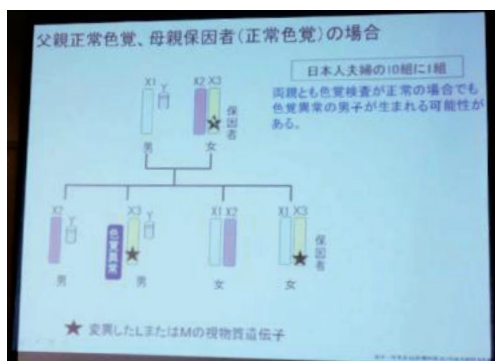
父親正常色覚、母親保因者（正常色覚）の場合

日本人夫婦の10組に1組

両親とも色覚検査が正常の場合でも色覚異常の男子が生まれる可能性がある。

X1 Y
男

X2 X3
保因者
女

X2 Y
男

X3 Y
色覚異常
男

X1 X2
女

X1 X3
保因者
女

★ 変異したLまたはMの視物質遺伝子

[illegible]